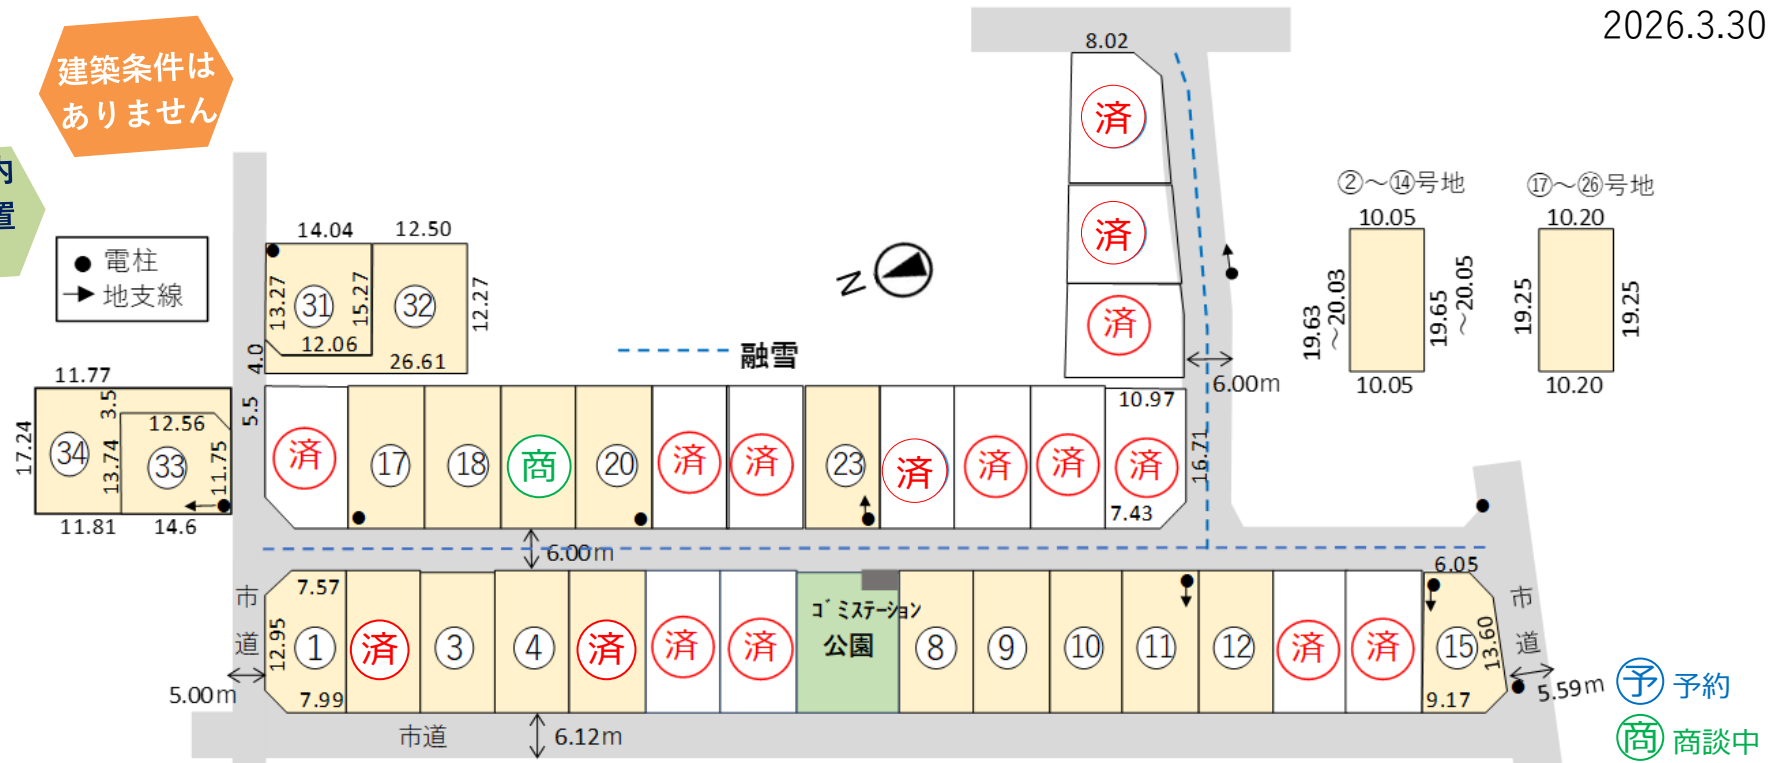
2026.3.30

建築条件はありません

内
置

● 電柱
→ 地支線

N

8.02
済
済
済

②～⑭号地
10.05
19.63～20.03
19.65～20.05
10.05

⑰～㉖号地
10.20
19.25
19.25
10.20

14.04
12.50
13.27
㉛
15.27
㉜
12.27
12.06
4.0
26.61

融雪

11.77
3.5
17.24
㉞
13.74
12.56
㉝
11.75
11.81
14.6

5.5
済
⑰
⑱
商
⑳
済
済
㉓
済
済
済
10.97
済
7.43
16.71
6.00m

6.00m

6.05
市道
7.57
①
12.95
7.99
済
③
④
済
済
済
ゴミステーション
公園
⑧
⑨
⑩
⑪
⑫
済
済
⑮
13.60
9.17
市道
5.00m
5.59m
市道
6.12m

予 予約
商 商談中